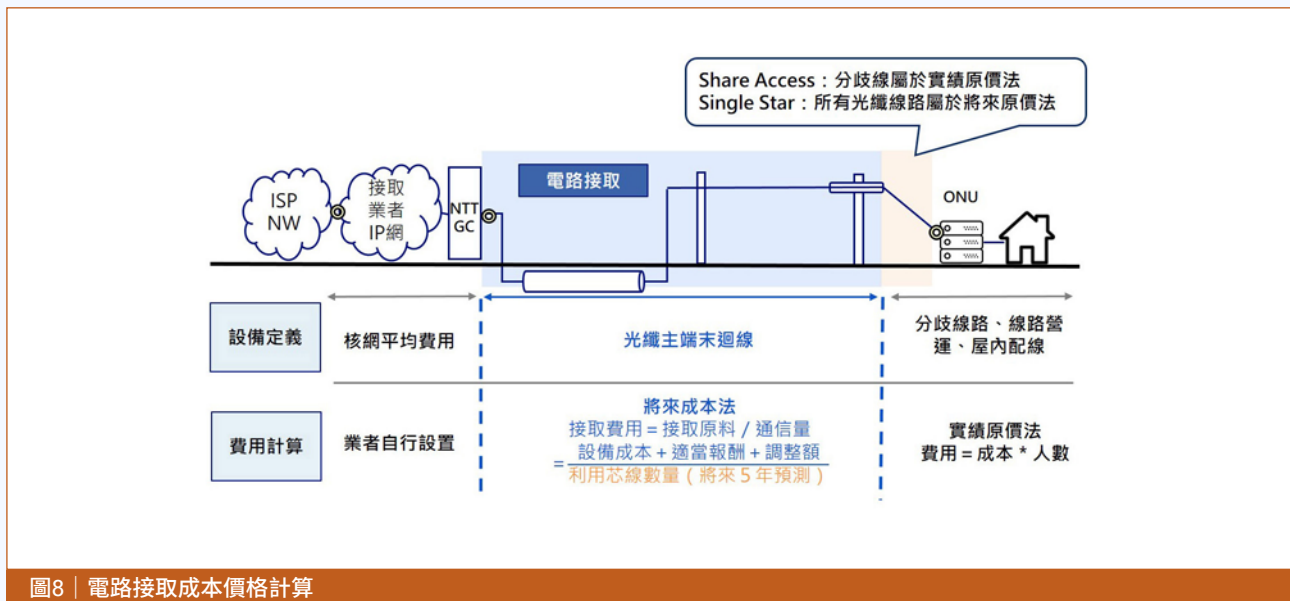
Share Access：分歧線屬於實績原價法
Single Star：所有光纖線路屬於將來原價法

ISP NW

接取業者IP網

NTT GC

電路接取

ONU

| 設備定義 | 核網平均費用 | 光纖主端末迴線 | 分歧線路、線路營運、屋內配線 |
|---|---|---|---|
| 費用計算 | 業者自行設置 | 將來成本法 接取費用 = 接取原料 / 通信量 $= \frac{\text{設備成本 + 適當報酬 + 調整額}}{\text{利用芯線數量（將來 5 年預測）}}$ | 實績原價法 費用 = 成本 * 人數 |

圖8｜電路接取成本價格計算